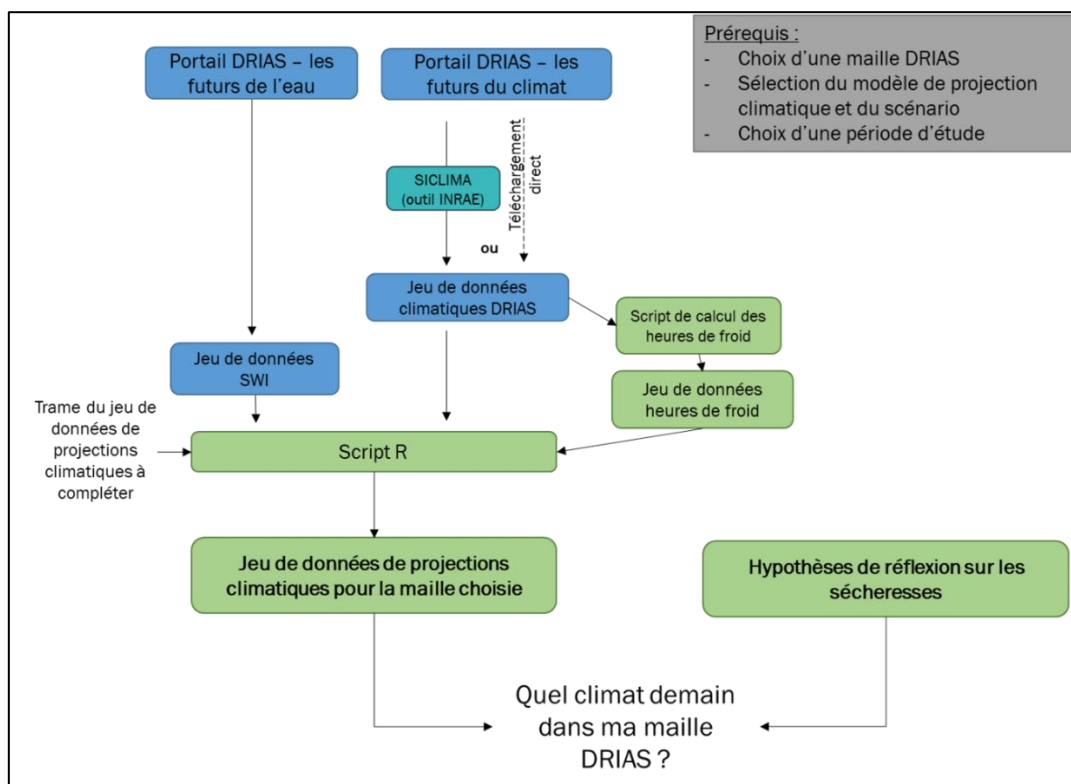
Portail DRIAS – les futurs de l'eau

Portail DRIAS – les futurs du climat

Prérequis :
- Choix d'une maille DRIAS
- Sélection du modèle de projection climatique et du scénario
- Choix d'une période d'étude

SICLIMA (outil INRAE)

Téléchargement direct

ou

Jeu de données climatiques DRIAS

Script de calcul des heures de froid

Jeu de données SWI

Jeu de données heures de froid

Trame du jeu de données de projections climatiques à compléter

Script R

Jeu de données de projections climatiques pour la maille choisie

Hypothèses de réflexion sur les sécheresses

Quel climat demain dans ma maille DRIAS ?